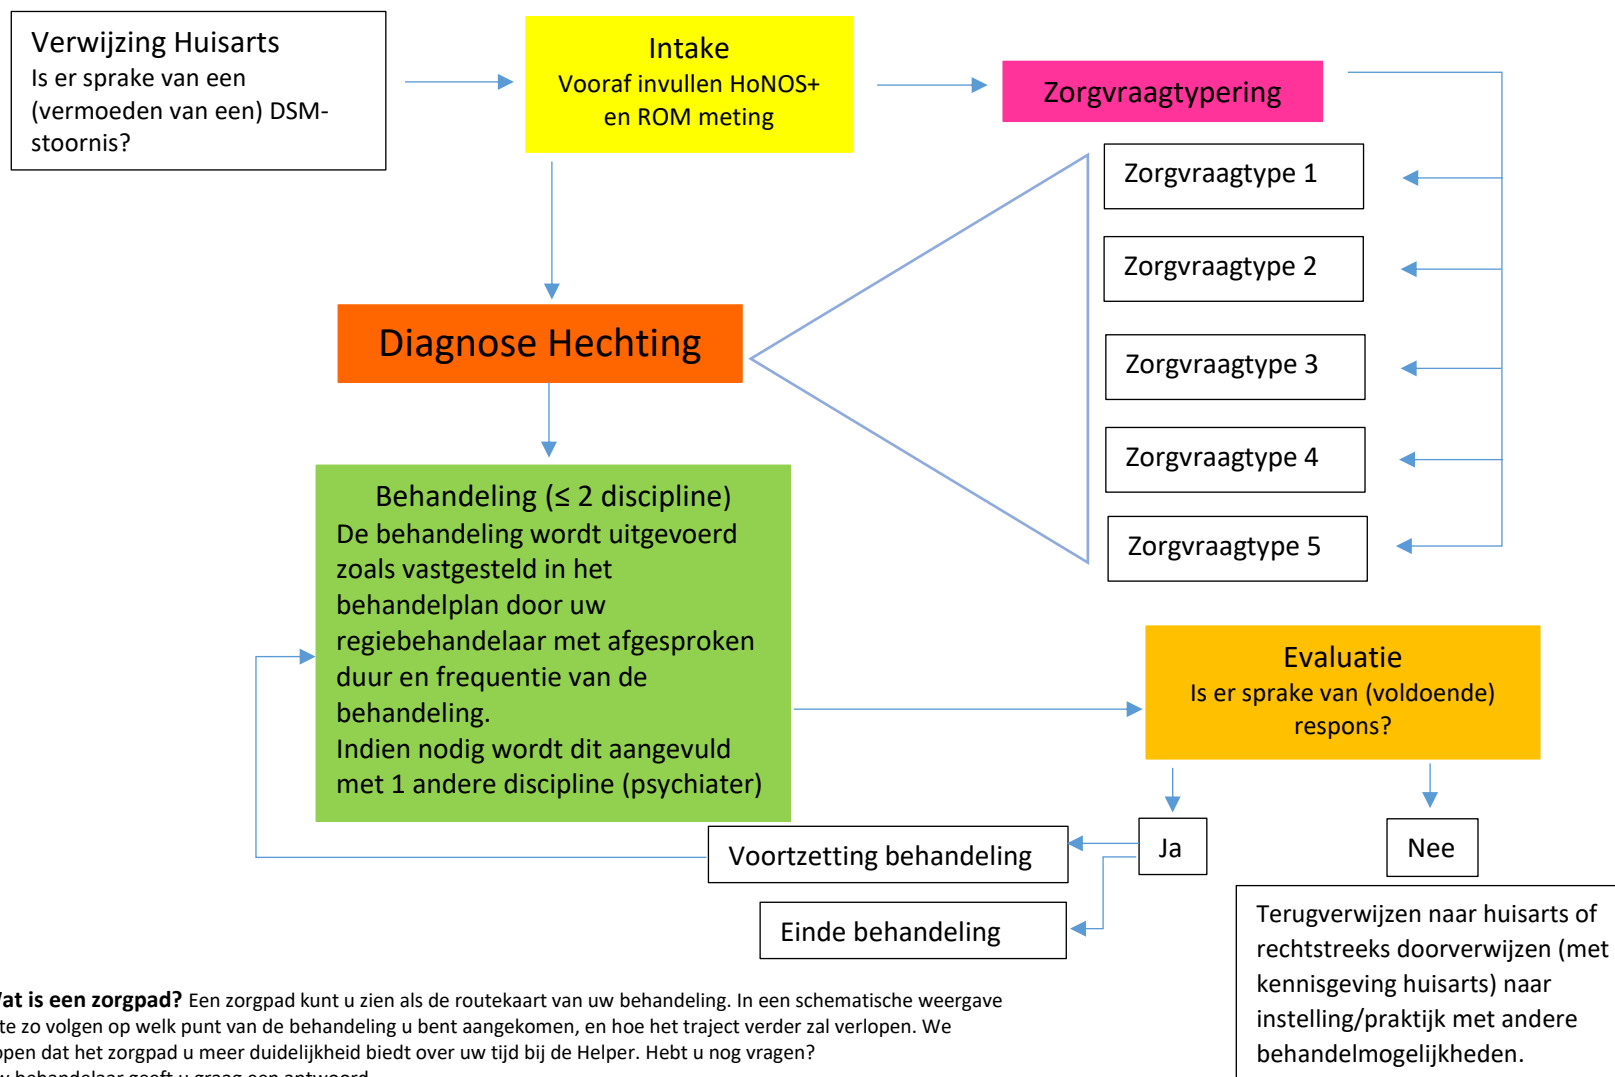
Verwijzing Huisarts
Is er sprake van een (vermoeden van een) DSM-stoornis?

Intake
Vooraf invullen HoNOS+ en ROM meting

Zorgvraagtypering

Zorgvraagtype 1

Zorgvraagtype 2

Zorgvraagtype 3

Zorgvraagtype 4

Zorgvraagtype 5

Diagnose Hechting

Behandeling (≤ 2 discipline)
De behandeling wordt uitgevoerd zoals vastgesteld in het behandelplan door uw regiebehandelaar met afgesproken duur en frequentie van de behandeling.
Indien nodig wordt dit aangevuld met 1 andere discipline (psychiater)

Evaluatie
Is er sprake van (voldoende) respons?

Ja

Nee

Voortzetting behandeling

Einde behandeling

Terugverwijzen naar huisarts of rechtstreeks doorverwijzen (met kennisgeving huisarts) naar instelling/praktijk met andere behandelmogelijkheden.

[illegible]at is een zorgpad? Een zorgpad kunt u zien als de routekaart van uw behandeling. In een schematische weergave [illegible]te zo volgen op welk punt van de behandeling u bent aangekomen, en hoe het traject verder zal verlopen. We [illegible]open dat het zorgpad u meer duidelijkheid biedt over uw tijd bij de Helper. Hebt u nog vragen? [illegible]